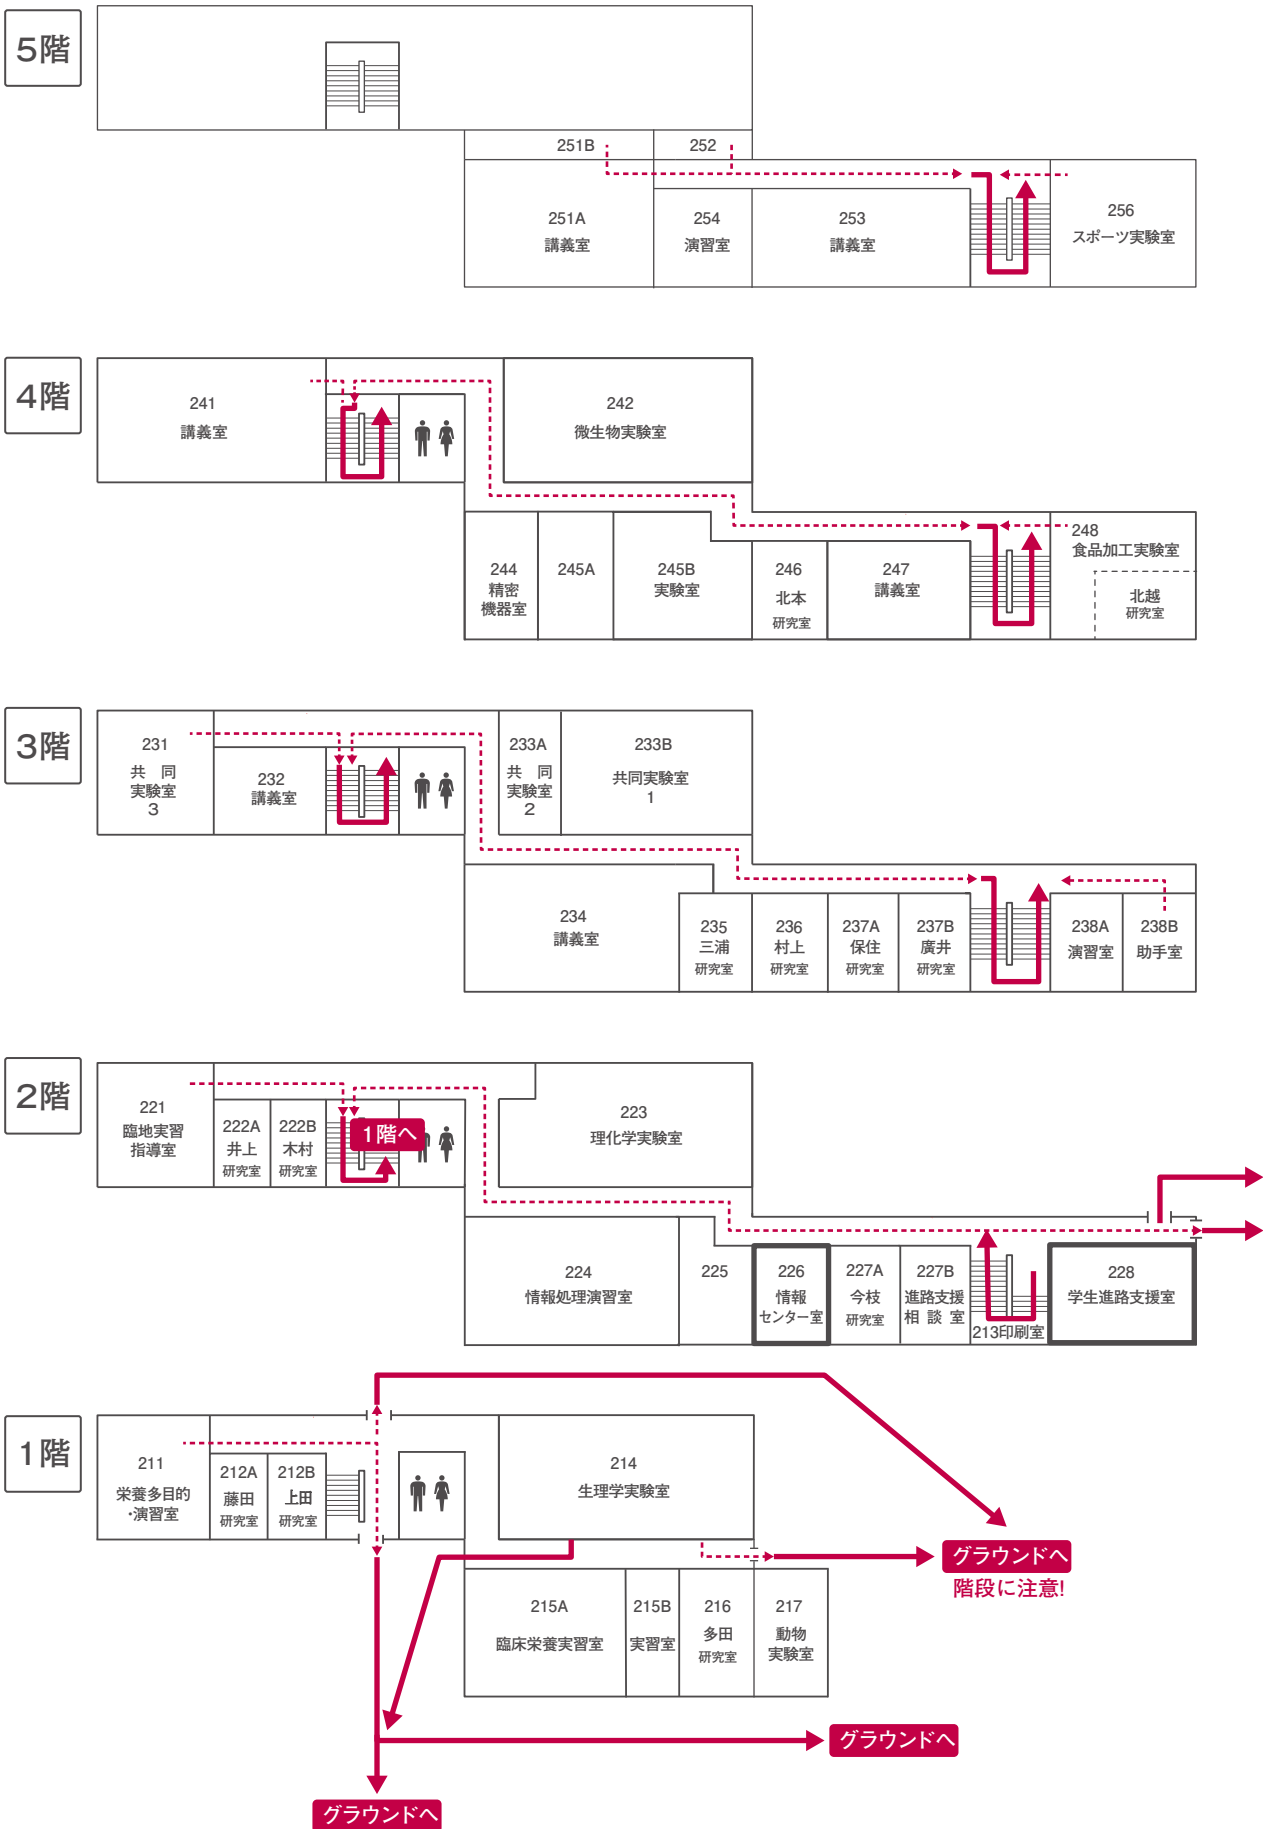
5階

251B
252
251A
講義室
254
演習室
253
講義室
256
スポーツ実験室

4階

241
講義室
242
微生物実験室
244
精密
機器室
245A
245B
実験室
246
北本
研究室
247
講義室
248
食品加工実験室
北越
研究室

3階

231
共同
実験室
3
232
講義室
233A
共同
実験室
2
233B
共同実験室
1
234
講義室
235
三浦
研究室
236
村上
研究室
237A
保住
研究室
237B
廣井
研究室
238A
演習室
238B
助手室

2階

221
臨地実習
指導室
222A
井上
研究室
222B
木村
研究室
1階へ
223
理化学実験室
224
情報処理演習室
225
226
情報
センター室
227A
今枝
研究室
227B
進路支援
相談室
213印刷室
228
学生進路支援室

1階

211
栄養多目的
・演習室
212A
藤田
研究室
212B
上田
研究室
214
生理学実験室
グラウンドへ
階段に注意!
215A
臨床栄養実習室
215B
実習室
216
多田
研究室
217
動物
実験室
グラウンドへ
グラウンドへ